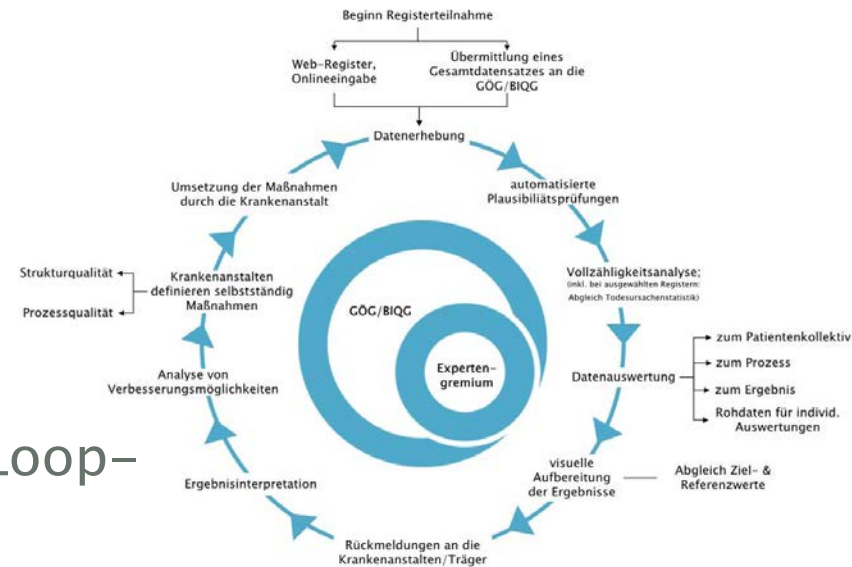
Beginn Registerteilnahme

Web-Register, Onlineeingabe

Übermittlung eines Gesamtdatensatzes an die GÖG/BIQG

Datenerhebung

automatisierte Plausibiliätsprüfungen

Vollzähligkeitsanalyse; (inkl. bei ausgewählten Registern: Abgleich Todesursachenstatistik)

Datenauswertung

zum Patientenkollektiv

zum Prozess

zum Ergebnis

Rohdaten für individ. Auswertungen

visuelle Aufbereitung der Ergebnisse

Abgleich Ziel- & Referenzwerte

Rückmeldungen an die Krankenanstalten/Träger

Ergebnisinterpretation

Analyse von Verbesserungsmöglichkeiten

Krankenanstalten definieren selbstständig Maßnahmen

Strukturqualität

Prozessqualität

Umsetzung der Maßnahmen durch die Krankenanstalt

GÖG/BIQG

Experten-gremium

Loop-